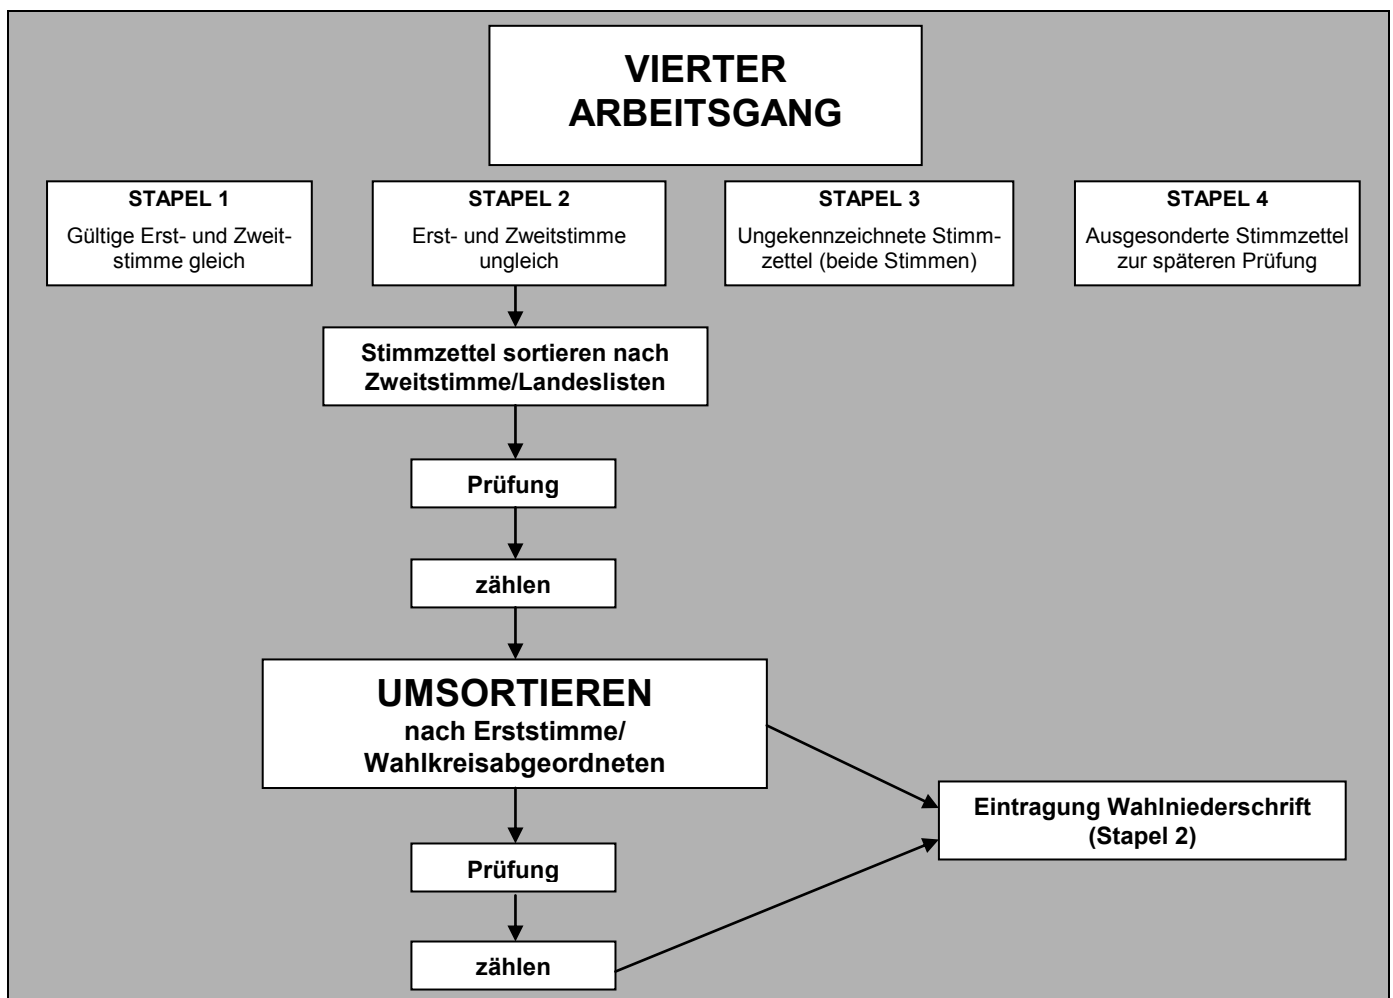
VIERTER ARBEITSGANG

STAPEL 1
Gültige Erst- und Zweitstimme gleich

STAPEL 2
Erst- und Zweitstimme ungleich

STAPEL 3
Ungekennzeichnete Stimmzettel (beide Stimmen)

STAPEL 4
Ausgesonderte Stimmzettel zur späteren Prüfung

Stimmzettel sortieren nach Zweitstimme/Landeslisten

Prüfung

zählen

UMSORTIEREN
nach Erststimme/ Wahlkreisabgeordneten

Eintragung Wahlniederschrift (Stapel 2)

Prüfung

zählen